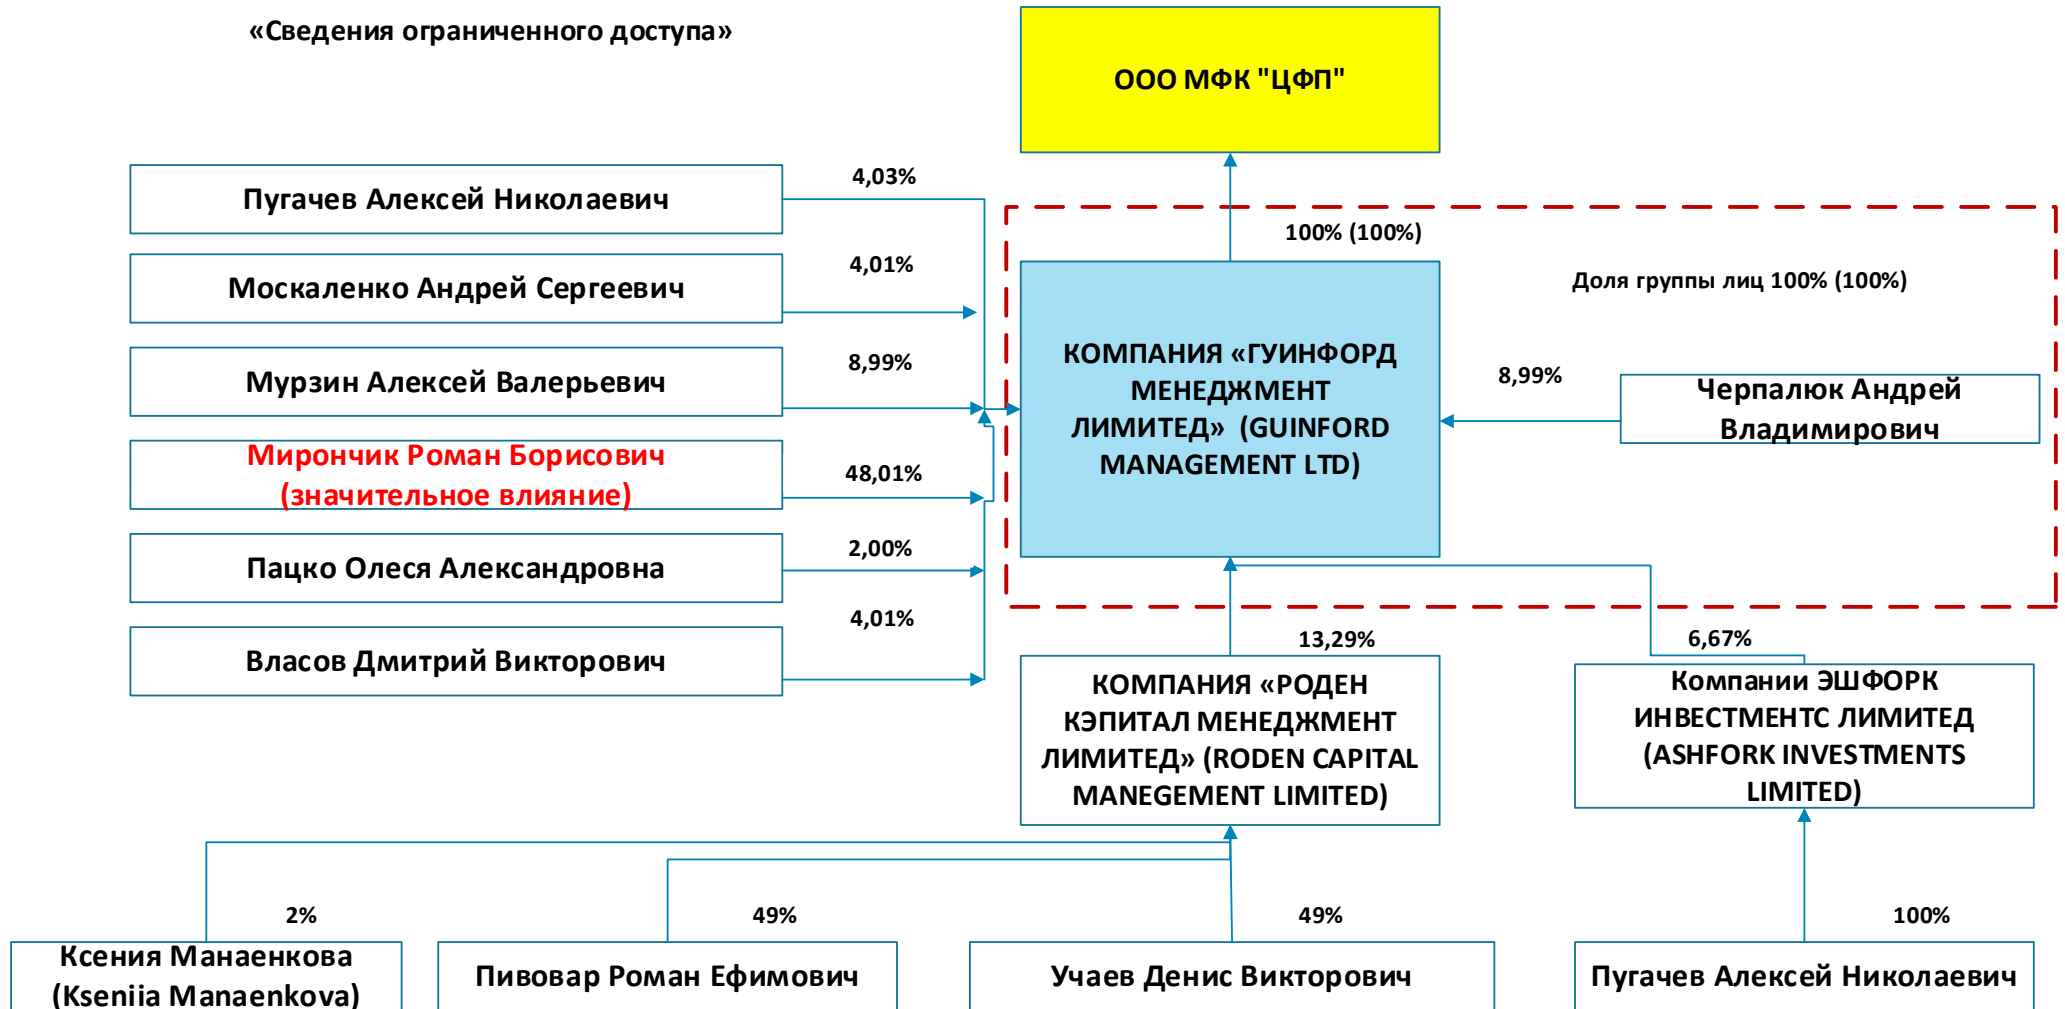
«Сведения ограниченного доступа»

ООО МФК "ЦФП"

100% (100%)

Доля группы лиц 100% (100%)

Пугачев Алексей Николаевич
4,03%

Москаленко Андрей Сергеевич
4,01%

Мурзин Алексей Валерьевич
8,99%

Мирончик Роман Борисович (значительное влияние)
48,01%

Пацко Олеся Александровна
2,00%

Власов Дмитрий Викторович
4,01%

КОМПАНИЯ «ГУИНФОРД МЕНЕДЖМЕНТ ЛИМИТЕД» (GUINFORD MANAGEMENT LTD)

8,99%

Черпалюк Андрей Владимирович

13,29%

6,67%

КОМПАНИЯ «РОДЕН КЭПИТАЛ МЕНЕДЖМЕНТ ЛИМИТЕД» (RODEN CAPITAL MANEGEMENT LIMITED)

Компании ЭШФОРК ИНВЕСТМЕНТС ЛИМИТЕД (ASHFORK INVESTMENTS LIMITED)

2%
49%
49%
100%

Ксения Манаенкова (Kseniia Manaenkova)

Пивовар Роман Ефимович

Учаев Денис Викторович

Пугачев Алексей Николаевич